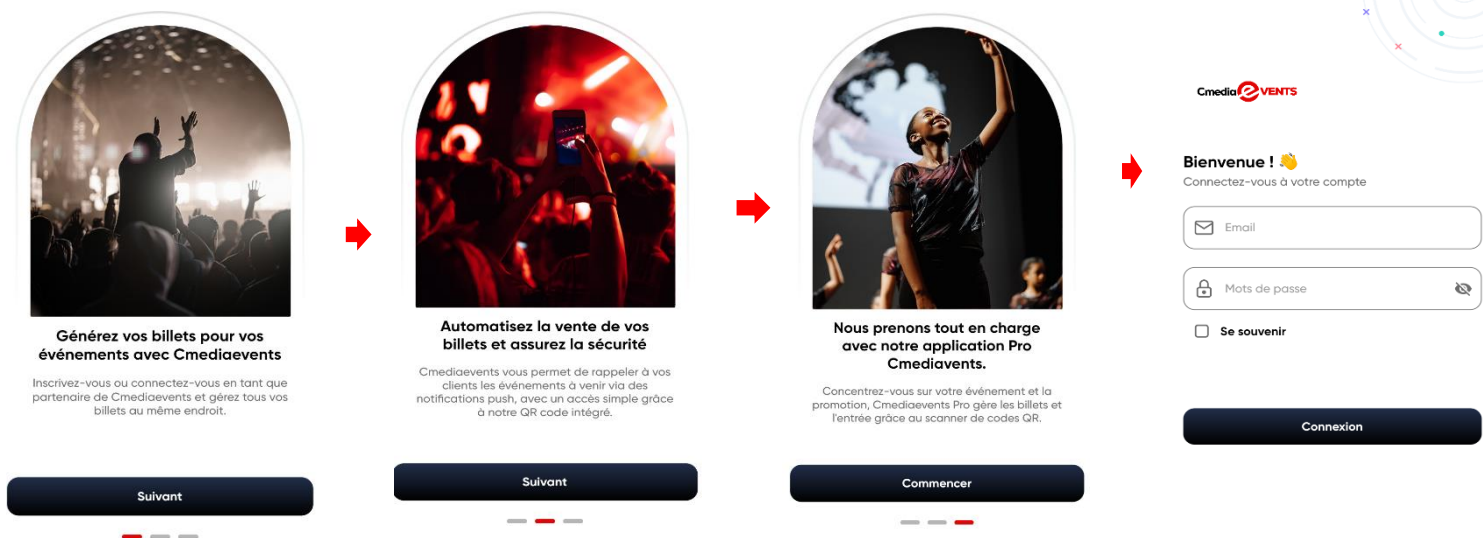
Générez vos billets pour vos événements avec Cmediaevents

Inscrivez-vous ou connectez-vous en tant que partenaire de Cmediaevents et gérez tous vos billets au même endroit.

Suivant

Automatisez la vente de vos billets et assurez la sécurité

Cmediaevents vous permet de rappeler à vos clients les événements à venir via des notifications push, avec un accès simple grâce à notre QR code intégré.

Suivant

Nous prenons tout en charge avec notre application Pro Cmediavents.

Concentrez-vous sur votre événement et la promotion, Cmediaevents Pro gère les billets et l'entrée grâce au scanner de codes QR.

Commencer

Cmedia EVENTS

Bienvenue ! 👋
Connectez-vous à votre compte

Email

Mots de passe

Se souvenir

Connexion